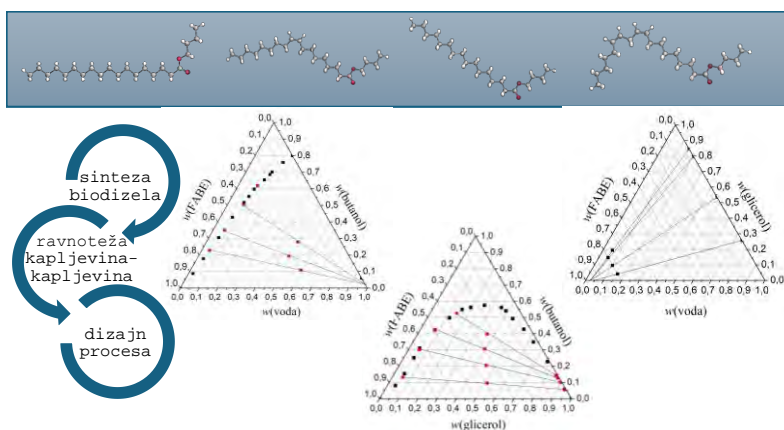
sinteza biodizela

ravnoteža kapljevina-kapljevina

dizajn procesa

0,0 1,0
0,1 0,9
0,2 0,8
0,3 0,7
0,4 0,6
0,5 0,5
0,6 0,4
0,7 0,3
0,8 0,2
0,9 0,1
1,0 0,0
0,0 0,1 0,2 0,3 0,4 0,5 0,6 0,7 0,8 0,9 1,0
w(FABE)
w(butanol)
w(voda)

0,0 1,0
0,1 0,9
0,2 0,8
0,3 0,7
0,4 0,6
0,5 0,5
0,6 0,4
0,7 0,3
0,8 0,2
0,9 0,1
1,0 0,0
0,0 0,1 0,2 0,3 0,4 0,5 0,6 0,7 0,8 0,9 1,0
w(FABE)
w(butanol)
w(glicerol)

0,0 1,0
0,1 0,9
0,2 0,8
0,3 0,7
0,4 0,6
0,5 0,5
0,6 0,4
0,7 0,3
0,8 0,2
0,9 0,1
1,0 0,0
0,0 0,1 0,2 0,3 0,4 0,5 0,6 0,7 0,8 0,9 1,0
w(FABE)
w(glicerol)
w(voda)